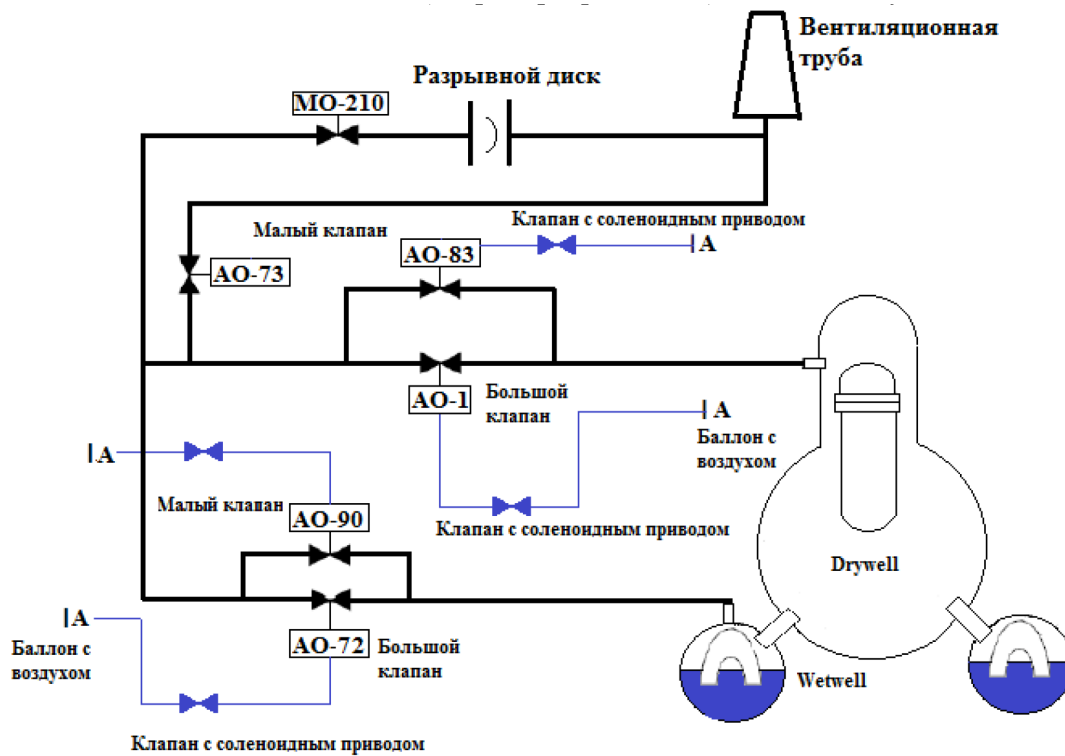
Вентиляционная труба

Разрывной диск

MO-210

Малый клапан

Клапан с соленондным приводом

A

AO-83

AO-73

Большой клапан

AO-1

A

Баллон с воздухом

A

Малый клапан

AO-90

Клапан с соленондным приводом

Drywell

A

Баллон с воздухом

AO-72

Большой клапан

Wetwell

Клапан с соленондным приводом